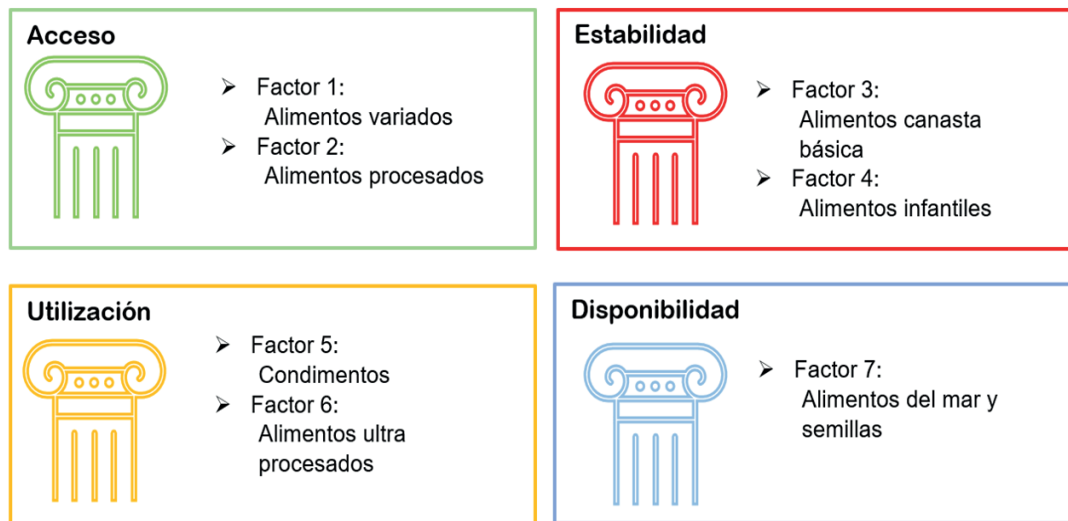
Acceso

➢ Factor 1:
Alimentos variados
➢ Factor 2:
Alimentos procesados

Estabilidad

➢ Factor 3:
Alimentos canasta básica
➢ Factor 4:
Alimentos infantiles

Utilización

➢ Factor 5:
Condimentos
➢ Factor 6:
Alimentos ultra procesados

Disponibilidad

➢ Factor 7:
Alimentos del mar y semillas